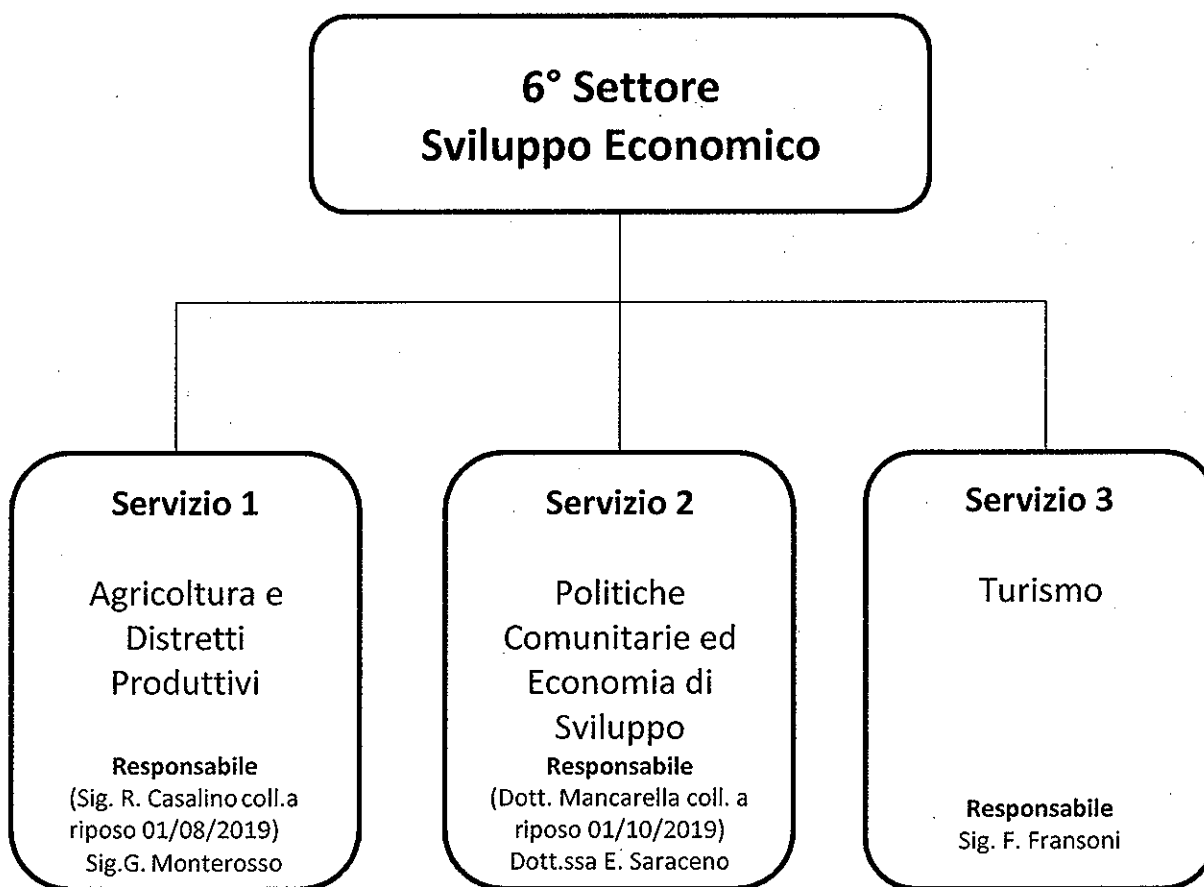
6° Settore
Sviluppo Economico

Servizio 1

Agricoltura e Distretti Produttivi

Responsabile
(Sig. R. Casalino coll.a riposo 01/08/2019)
Sig.G. Monterosso

Servizio 2

Politiche Comunitarie ed Economia di Sviluppo

Responsabile
(Dott. Mancarella coll. a riposo 01/10/2019)
Dott.ssa E. Saraceno

Servizio 3

Turismo

Responsabile
Sig. F. Fransoni